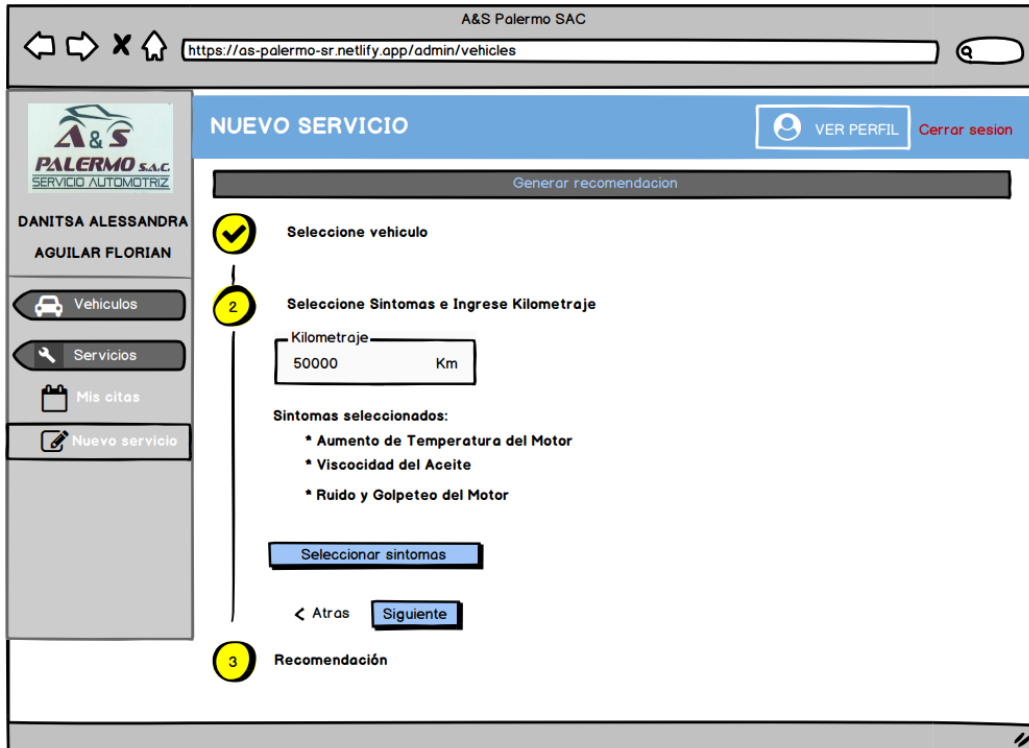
A&S Palermo SAC

https://as-palermo-sr.netlify.app/admin/vehicles

A&S
PALERMO S.A.C.
SERVICIO AUTOMOTRIZ

DANITSA ALESSANDRA AGUILAR FLORIAN

Vehiculos

Servicios

Mis citas

Nuevo servicio

NUEVO SERVICIO

VER PERFIL

Cerrar sesion

Generar recomendacion

Seleccione vehiculo

2

Seleccione Sintomas e Ingrese Kilometraje

Kilometraje
50000 Km

Sintomas seleccionados:
* Aumento de Temperatura del Motor
* Viscocidad del Aceite
* Ruido y Golpeteo del Motor

Seleccionar sintomas

Atras

Siguiente

3

Recomendación